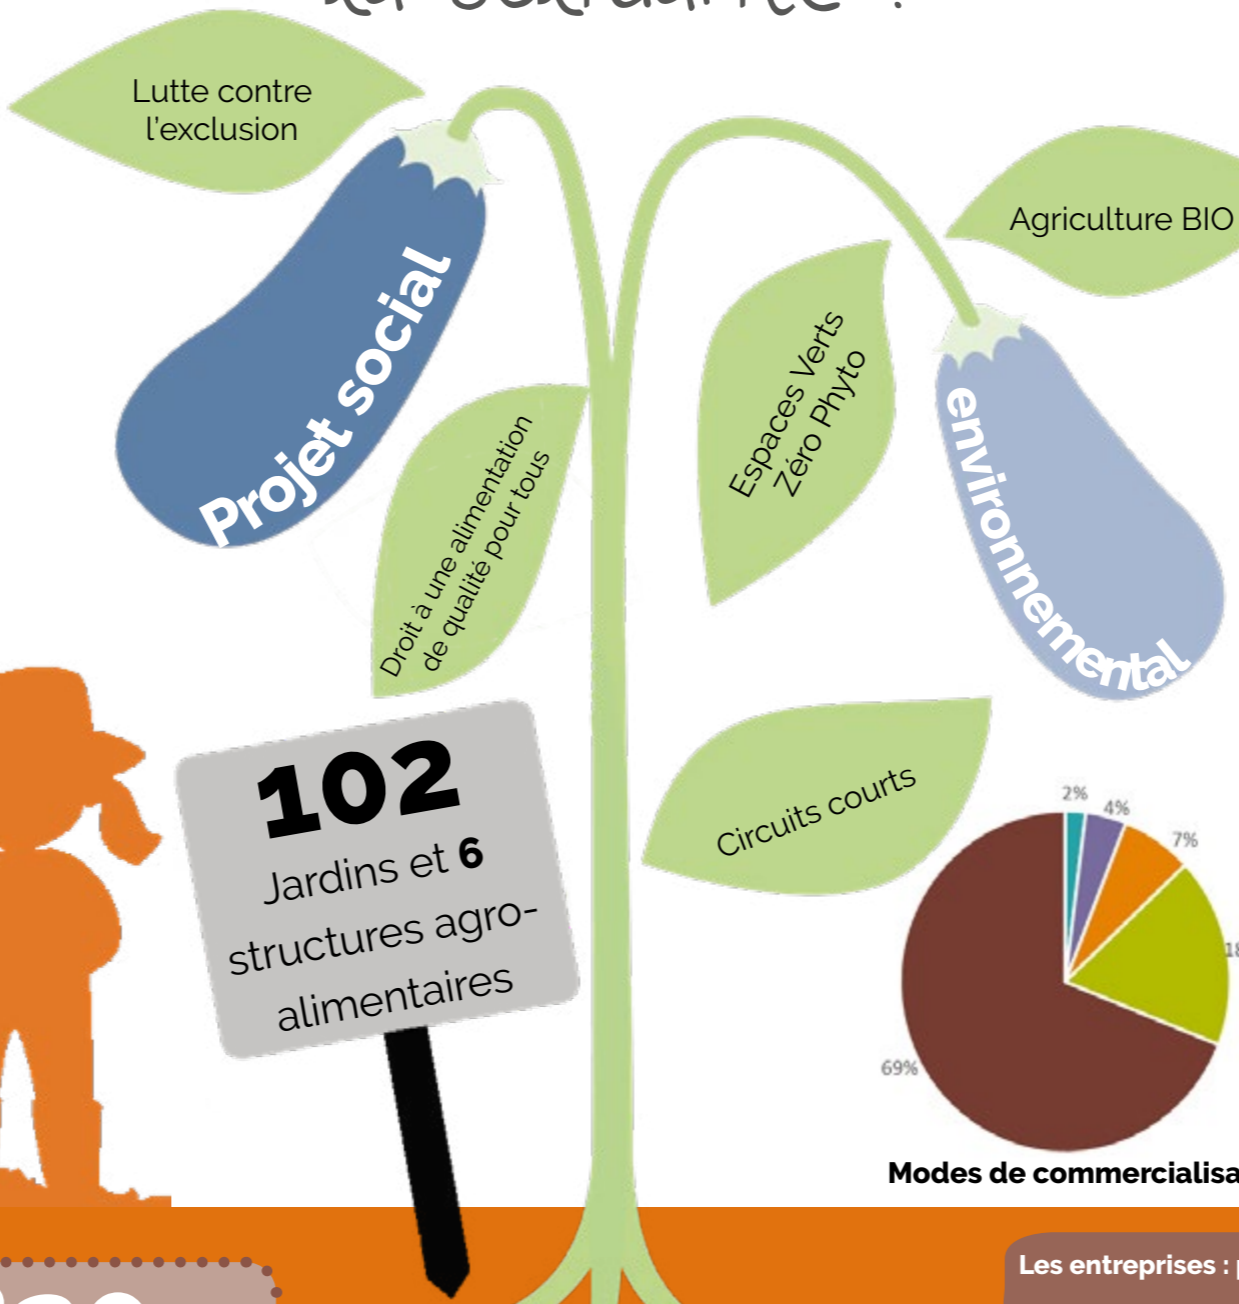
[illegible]

Lutte contre l'exclusion

Projet social

Droit à une alimentation de qualité pour tous

Espaces Verts Zéro Phyto

Agriculture BIO

environnemental

102

Jardins et **6** structures agro-alimentaires

Circuits courts

2%

4%

7%

18

69%

Modes de commercialisa

Les entreprises :